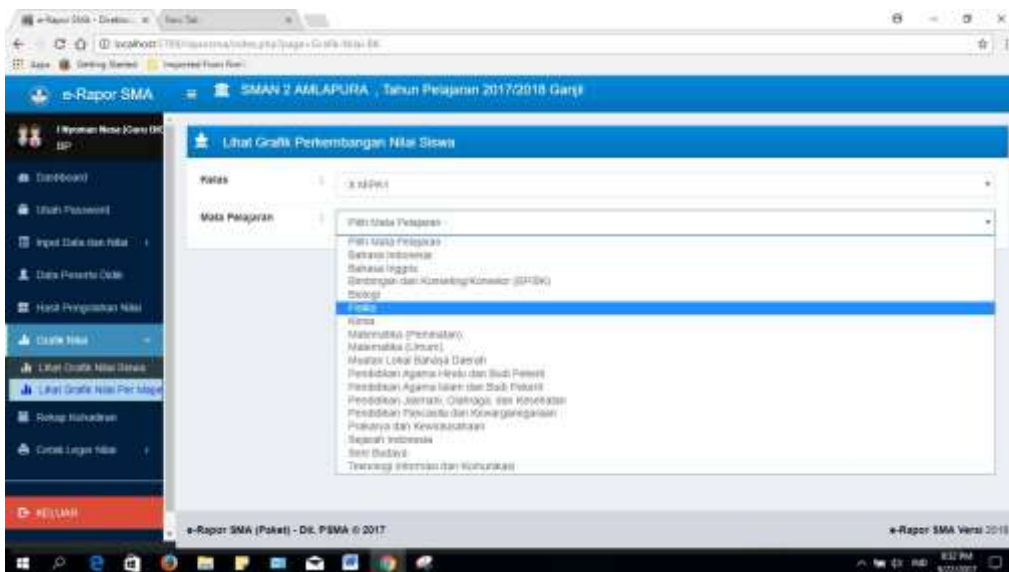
e-Rapor SMA - Direkto... New Tab

localhost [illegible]

Apps Getting Started Imported From IE

e-Rapor SMA

SMAN 2 AMLAPURA , Tahun Pelajaran 2017/2018 Ganjil

I Nyoman Nose (Guru BK) BP

Dashboard

Ubah Password

Input Data dan Nilai

Data Peserta Didik

Hasil Pengolahan Nilai

Grafik Nilai

Lihat Grafik Nilai Siswa

Lihat Grafik Nilai Per Mapel

Rekap Kehadiran

Cetak Leger Nilai

KELUAR

Lihat Grafik Perkembangan Nilai Siswa

Kelas : X MIPA I

Mata Pelajaran : Pilih Mata Pelajaran

Pilih Mata Pelajaran
Bahasa Indonesia
Bahasa Inggris
Bimbingan dan Konseling/Konselor (BP/BK)
Biologi
Fisika
Kimia
Matematika (Peminatan)
Matematika (Umum)
Muatan Lokal Bahasa Daerah
Pendidikan Agama Hindu dan Budi Pekerti
Pendidikan Agama Islam dan Budi Pekerti
Pendidikan Jasmani, Olahraga, dan Kesehatan
Pendidikan Pancasila dan Kewarganegaraan
Prakarya dan Kewirausahaan
Sejarah Indonesia
Seni Budaya
Teknologi Informasi dan Komunikasi

e-Rapor SMA (Paket) - Dit. PSMA © 2017

e-Rapor SMA Versi 2018

8:32 PM
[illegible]